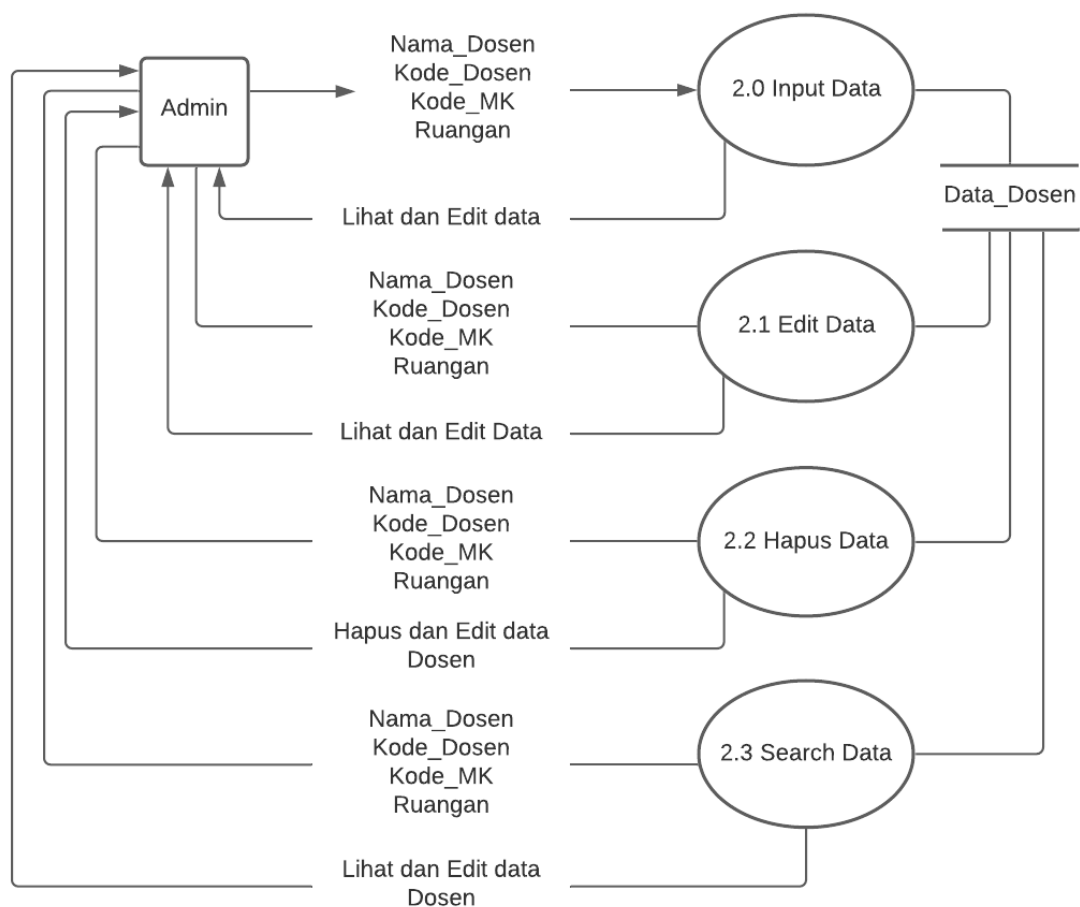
Admin

Nama_Dosen
Kode_Dosen
Kode_MK
Ruangan

2.0 Input Data

Data_Dosen

Lihat dan Edit data

Nama_Dosen
Kode_Dosen
Kode_MK
Ruangan

2.1 Edit Data

Lihat dan Edit Data

Nama_Dosen
Kode_Dosen
Kode_MK
Ruangan

2.2 Hapus Data

Hapus dan Edit data Dosen

Nama_Dosen
Kode_Dosen
Kode_MK
Ruangan

2.3 Search Data

Lihat dan Edit data Dosen